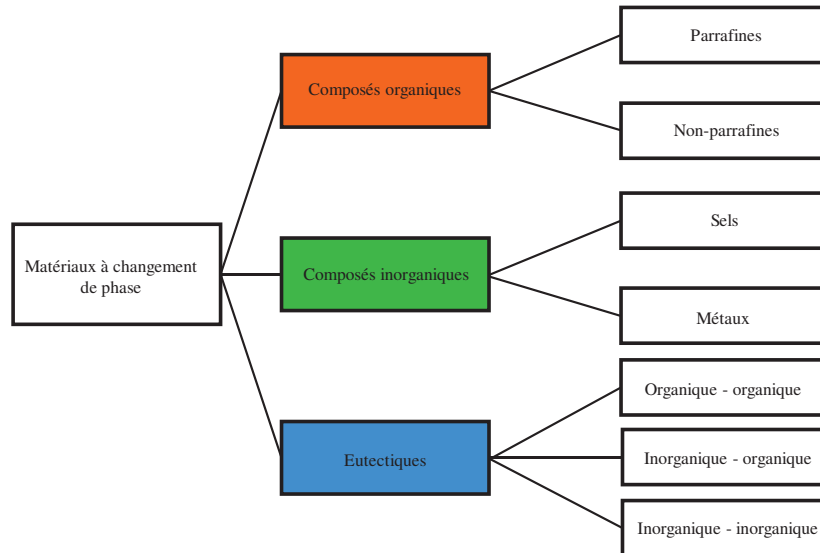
Matériaux à changement de phase

Composés organiques

Parrafines

Non-parrafines

Composés inorganiques

Sels

Métaux

Eutectiques

Organique - organique

Inorganique - organique

Inorganique - inorganique